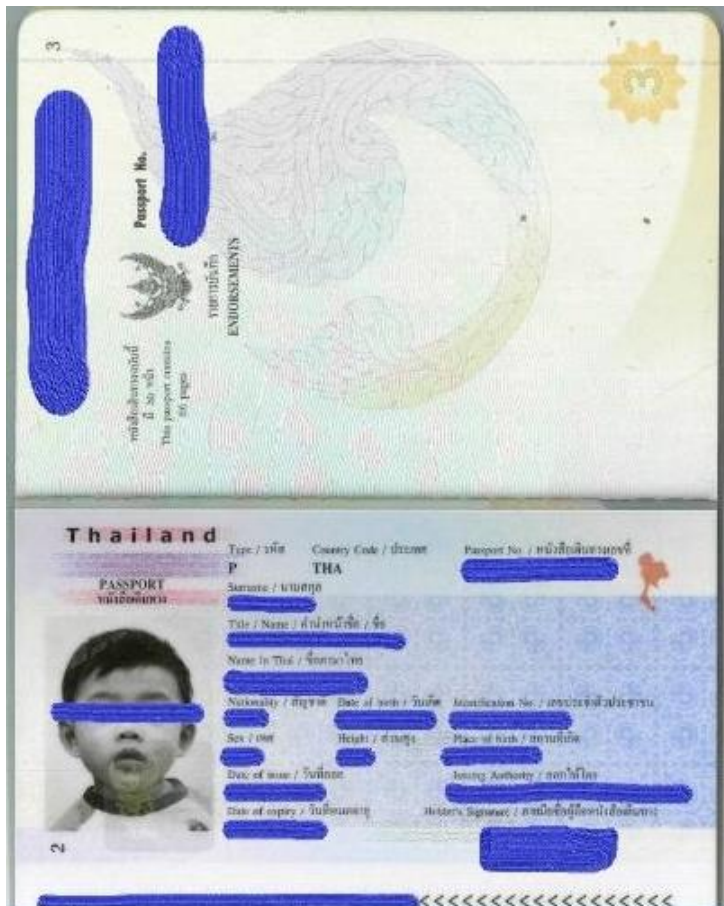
3

Passport No.

หนังสือเดินทางนี้ มี 36 หน้า This passport contains 36 pages

รายการสลัก ENDORSEMENTS

Thailand

PASSPORT
หนังสือเดินทาง

Type / ประเภท
P

Country Code / รหัสประเทศ
THA

Passport No. / หนังสือเดินทางเลขที่

Surname / นามสกุล

Title / Name / คำนำหน้าชื่อ / ชื่อ

Name in Thai / ชื่อภาษาไทย

Nationality / สัญชาติ

Date of birth / วันเกิด

Identification No. / เลขประจำตัวประชาชน

Sex / เพศ

Height / ส่วนสูง

Place of birth / สถานที่เกิด

Date of issue / วันที่ออก

Issuing Authority / ออกให้โดย

Date of expiry / วันสิ้นอายุ

Holder's Signature / ลายมือชื่อผู้ถือหนังสือเดินทาง

2

<<<<<<<<<<<<<<<<<<